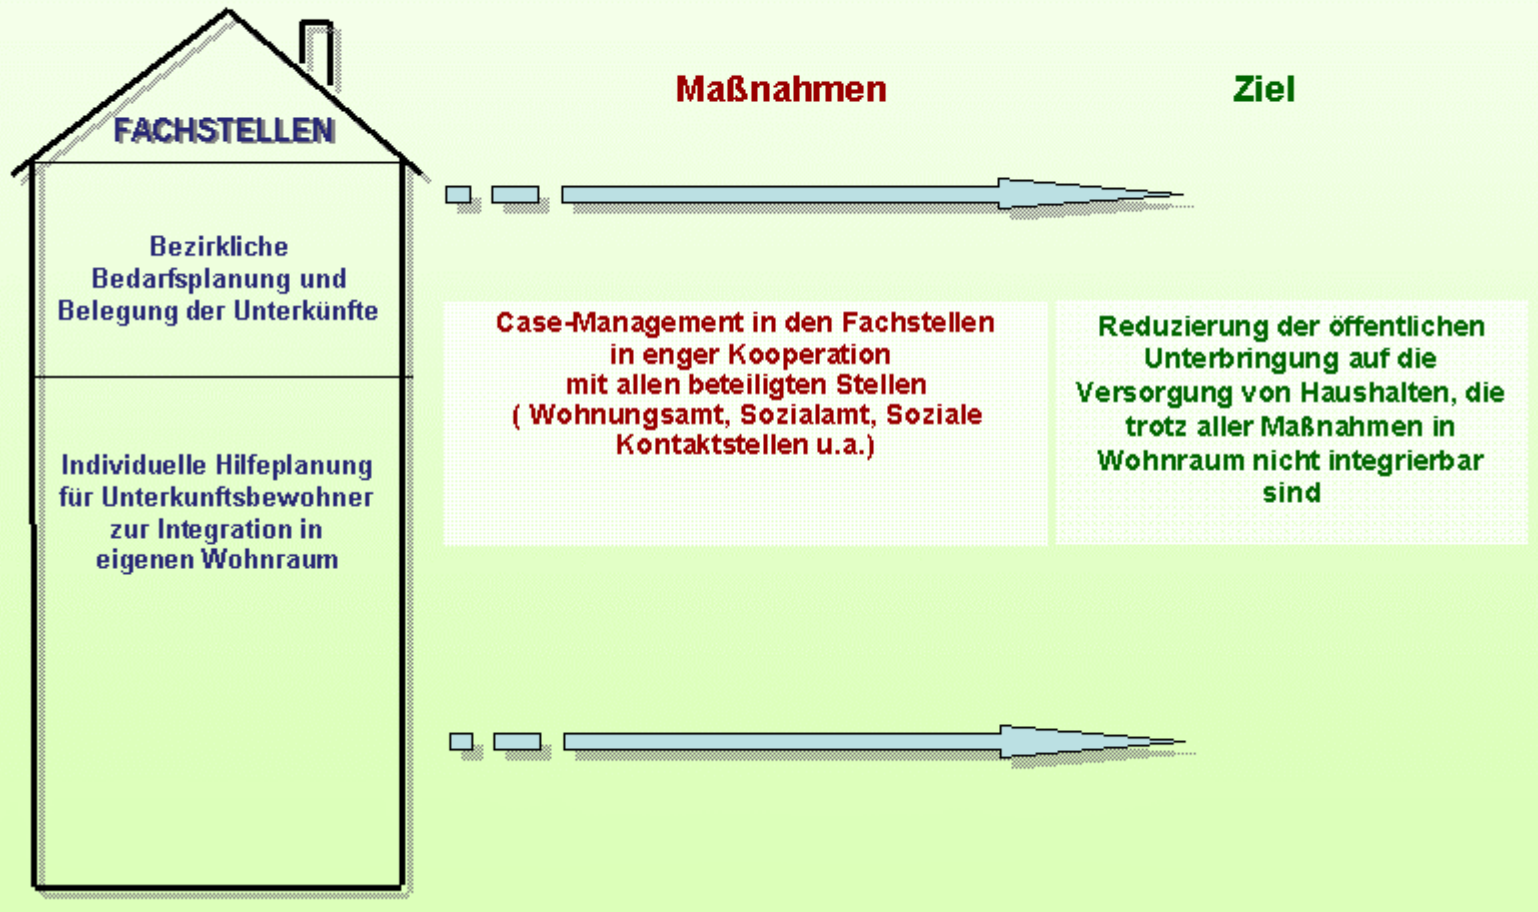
FACHSTELLEN

Maßnahmen

Ziel

Bezirkliche Bedarfsplanung und Belegung der Unterkünfte

Case-Management in den Fachstellen in enger Kooperation mit allen beteiligten Stellen ( Wohnungsamt, Sozialamt, Soziale Kontaktstellen u.a.)

Reduzierung der öffentlichen Unterbringung auf die Versorgung von Haushalten, die trotz aller Maßnahmen in Wohnraum nicht integrierbar sind

Individuelle Hilfeplanung für Unterkunftsbewohner zur Integration in eigenen Wohnraum